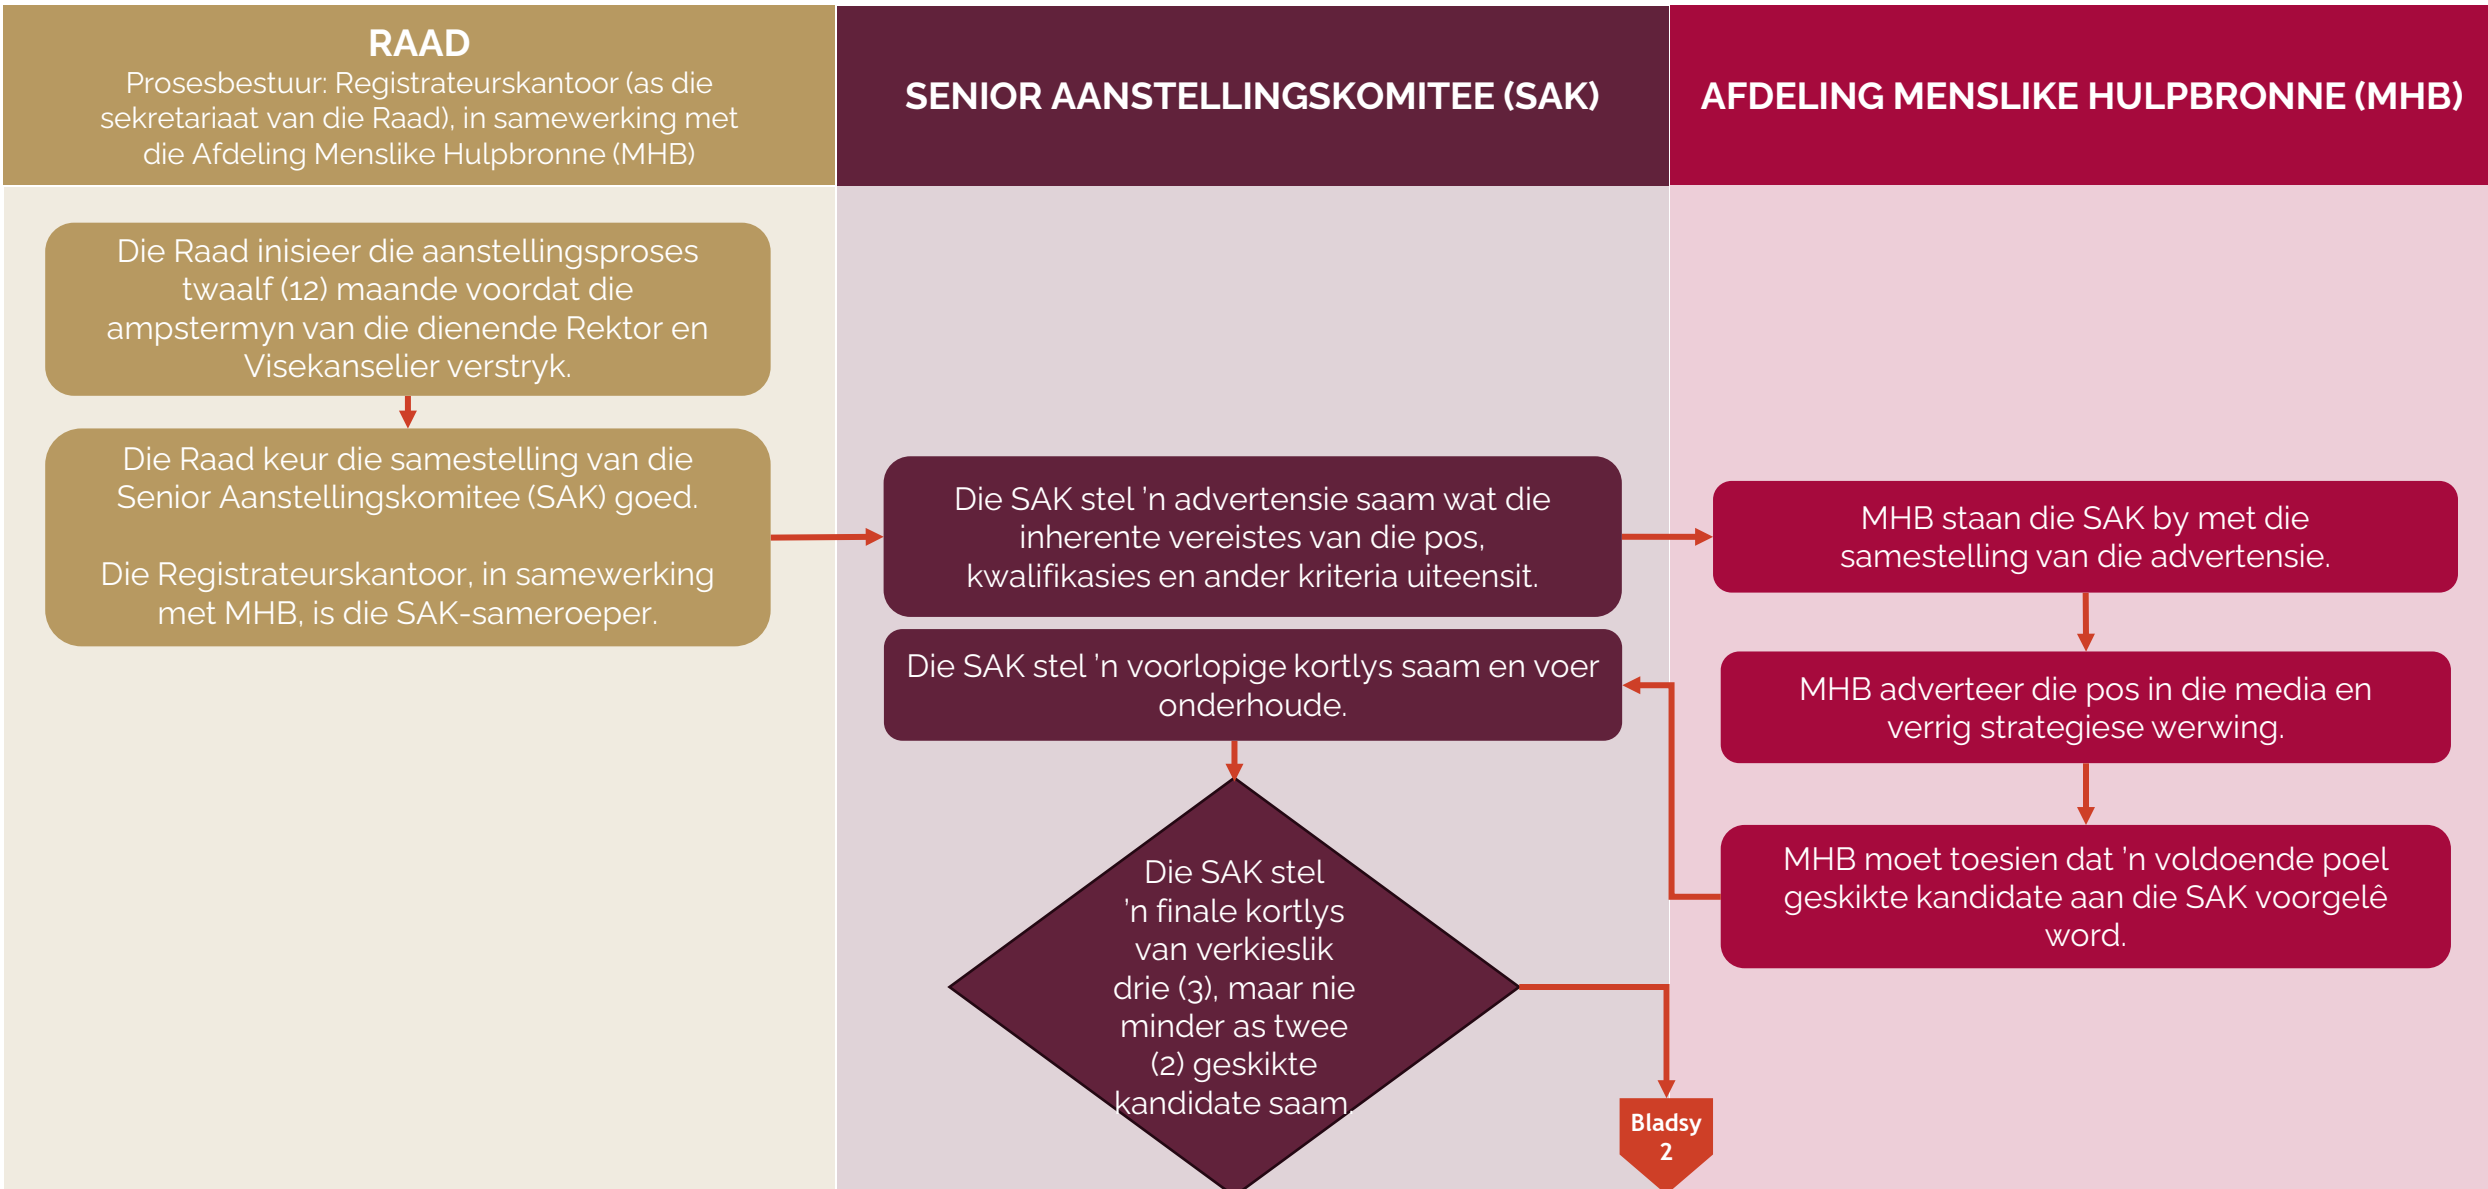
RAAD
Prosesbestuur: Registrateurskantoor (as die sekretariaat van die Raad), in samewerking met die Afdeling Menslike Hulpbronne (MHB)

SENIOR AANSTELLINGSKOMITEE (SAK)

AFDELING MENSLIKE HULPBRONNE (MHB)

Die Raad inisieer die aanstellingsproses twaalf (12) maande voordat die ampstermyn van die dienende Rektor en Visekanselier verstryk.

Die Raad keur die samestelling van die Senior Aanstellingskomitee (SAK) goed.

Die Registrateurskantoor, in samewerking met MHB, is die SAK-sameroeper.

Die SAK stel 'n advertensie saam wat die inherente vereistes van die pos, kwalifikasies en ander kriteria uiteensit.

MHB staan die SAK by met die samestelling van die advertensie.

MHB adverteer die pos in die media en verrig strategiese werwing.

MHB moet toesien dat 'n voldoende poel geskikte kandidate aan die SAK voorgelê word.

Die SAK stel 'n voorlopige kortlys saam en voer onderhoude.

Die SAK stel 'n finale kortlys van verkieslik drie (3), maar nie minder as twee (2) geskikte kandidate saam.

Bladsy 2